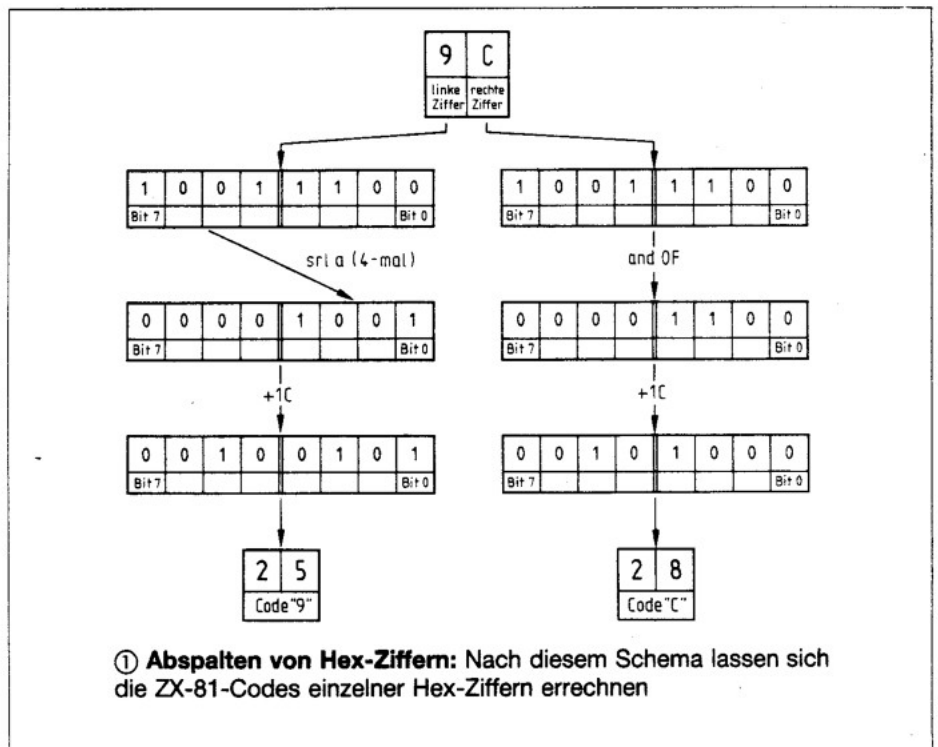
| 9 | C |
|---|---|
| linke Ziffer | rechte Ziffer |

| 1 | 0 | 0 | 1 | 1 | 1 | 0 | 0 |
|---|---|---|---|---|---|---|---|
| Bit 7 | | | | | | | Bit 0 |

srl a (4-mal)

| 0 | 0 | 0 | 0 | 1 | 0 | 0 | 1 |
|---|---|---|---|---|---|---|---|
| Bit 7 | | | | | | | Bit 0 |

+1C

| 0 | 0 | 1 | 0 | 0 | 1 | 0 | 1 |
|---|---|---|---|---|---|---|---|
| Bit 7 | | | | | | | Bit 0 |

| 2 | 5 |
|---|---|
| Code "9" | |

| 1 | 0 | 0 | 1 | 1 | 1 | 0 | 0 |
|---|---|---|---|---|---|---|---|
| Bit 7 | | | | | | | Bit 0 |

and 0F

| 0 | 0 | 0 | 0 | 1 | 1 | 0 | 0 |
|---|---|---|---|---|---|---|---|
| Bit 7 | | | | | | | Bit 0 |

+1C

| 0 | 0 | 1 | 0 | 1 | 0 | 0 | 0 |
|---|---|---|---|---|---|---|---|
| Bit 7 | | | | | | | Bit 0 |

| 2 | 8 |
|---|---|
| Code "C" | |

① **Abspalten von Hex-Ziffern:** Nach diesem Schema lassen sich die ZX-81-Codes einzelner Hex-Ziffern errechnen